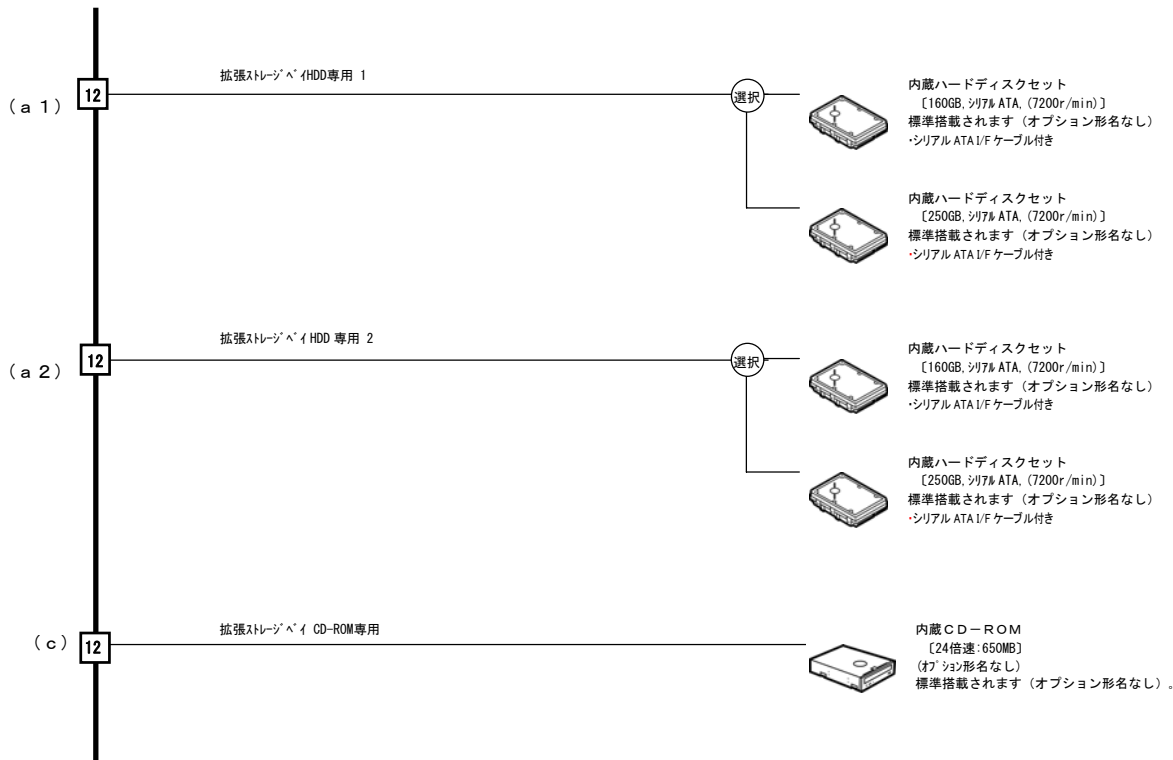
（ａ１） 12 拡張ｽﾄﾚｰｼﾞﾍﾞｲHDD専用 1

選択

内蔵ハードディスクセット
〔160GB,ｼﾘｱﾙ ATA,(7200r/min)〕
標準搭載されます（オプション形名なし）
･シリアル ATA I/F ケーブル付き

内蔵ハードディスクセット
〔250GB,ｼﾘｱﾙ ATA,(7200r/min)〕
標準搭載されます（オプション形名なし）
･シリアル ATA I/F ケーブル付き

（ａ２） 12 拡張ｽﾄﾚｰｼﾞﾍﾞｲHDD 専用 2

選択

内蔵ハードディスクセット
〔160GB,ｼﾘｱﾙ ATA,(7200r/min)〕
標準搭載されます（オプション形名なし）
･シリアル ATA I/F ケーブル付き

内蔵ハードディスクセット
〔250GB,ｼﾘｱﾙ ATA,(7200r/min)〕
標準搭載されます（オプション形名なし）
･シリアル ATA I/F ケーブル付き

（ｃ） 12 拡張ｽﾄﾚｰｼﾞﾍﾞｲ CD-ROM専用

内蔵ＣＤ－ＲＯＭ
〔24倍速:650MB〕
(ｵﾌﾟｼｮﾝ形名なし)
標準搭載されます（オプション形名なし）。